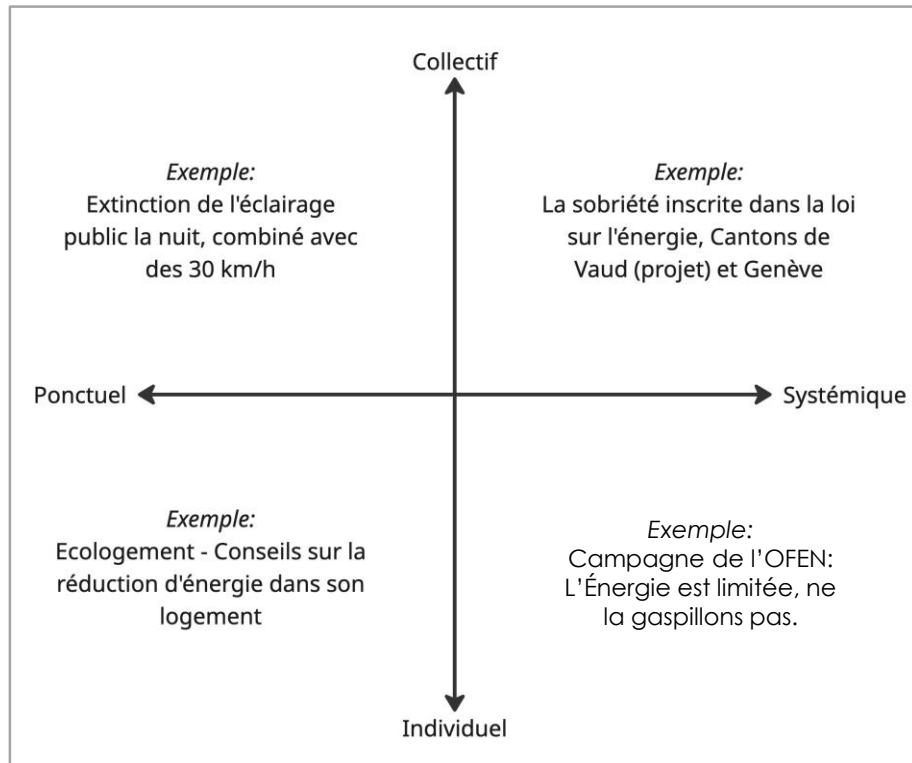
Collectif

*Exemple:*
Extinction de l'éclairage public la nuit, combiné avec des 30 km/h

*Exemple:*
La sobriété inscrite dans la loi sur l'énergie, Cantons de Vaud (projet) et Genève

Ponctuel

Systémique

*Exemple:*
Ecologement - Conseils sur la réduction d'énergie dans son logement

*Exemple:*
Campagne de l'OFEN: L'Énergie est limitée, ne la gaspillons pas.

Individuel